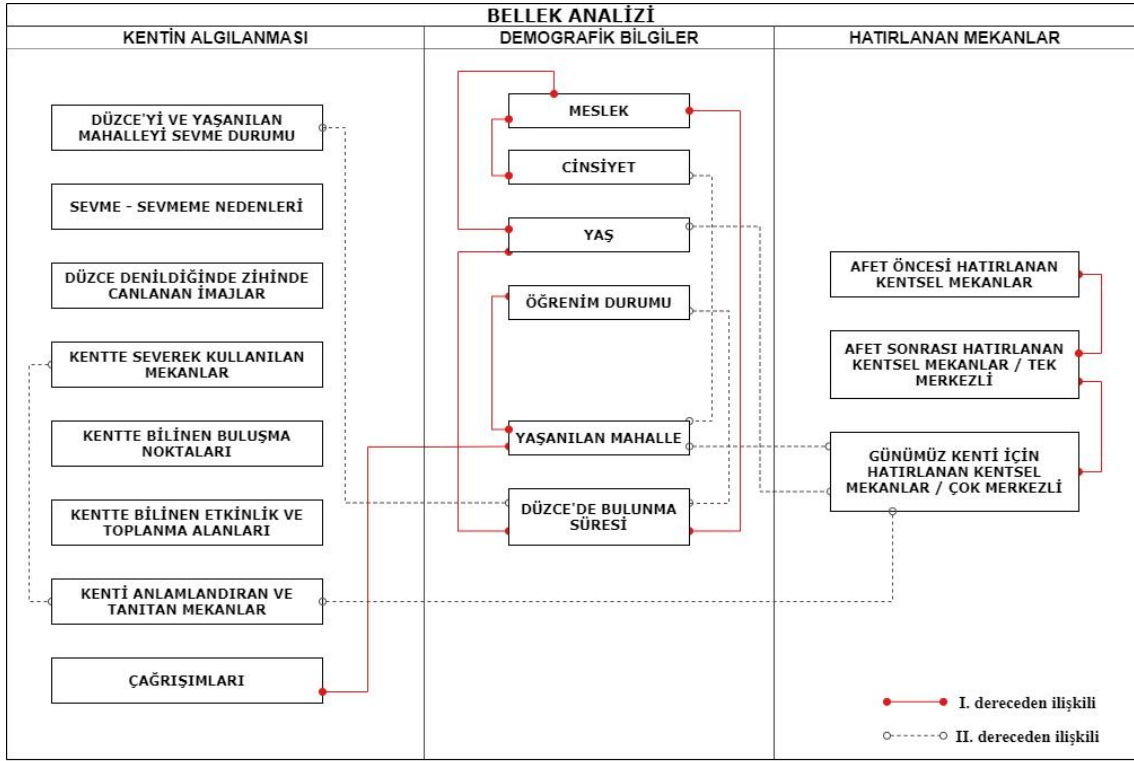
BELLEK ANALİZİ

KENTİN ALGILANMASI

DÜZCE'Yİ VE YAŞANILAN MAHALLEYİ SEVME DURUMU

SEVME - SEVMEME NEDENLERİ

DÜZCE DENİLDİĞİNDE ZİHİNDE CANLANAN İMAJLAR

KENTTE SEVEREK KULLANILAN MEKANLAR

KENTTE BİLİNEN BULUŞMA NOKTALARI

KENTTE BİLİNEN ETKİNLİK VE TOPLANMA ALANLARI

KENTİ ANLAMLANDIRAN VE TANITAN MEKANLAR

ÇAĞRIŞIMLARI

DEMOGRAFİK BİLGİLER

MESLEK

CİNSİYET

YAŞ

ÖĞRENİM DURUMU

YAŞANILAN MAHALLE

DÜZCE'DE BULUNMA SÜRESİ

HATIRLANAN MEKANLAR

AFET ÖNCESİ HATIRLANAN KENTSEL MEKANLAR

AFET SONRASI HATIRLANAN KENTSEL MEKANLAR / TEK MERKEZLİ

GÜNÜMÜZ KENTİ İÇİN HATIRLANAN KENTSEL MEKANLAR / ÇOK MERKEZLİ

I. dereceden ilişkili

II. dereceden ilişkili